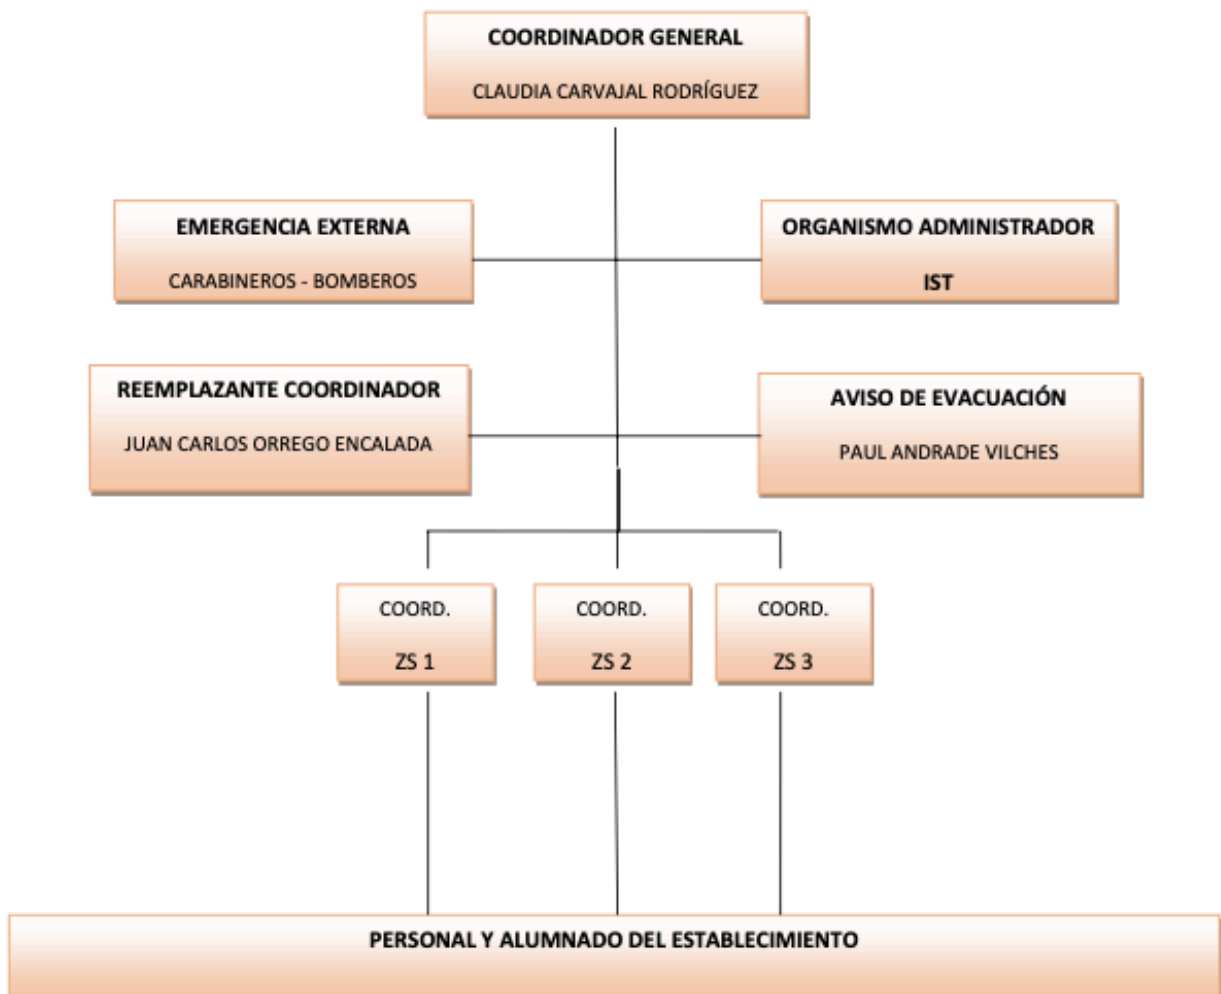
COORDINADOR GENERAL

CLAUDIA CARVAJAL RODRÍGUEZ

EMERGENCIA EXTERNA

CARABINEROS - BOMBEROS

ORGANISMO ADMINISTRADOR

IST

REEMPLAZANTE COORDINADOR

JUAN CARLOS ORREGO ENCALADA

AVISO DE EVACUACIÓN

PAUL ANDRADE VILCHES

COORD.

ZS 1

COORD.

ZS 2

COORD.

ZS 3

PERSONAL Y ALUMNADO DEL ESTABLECIMIENTO